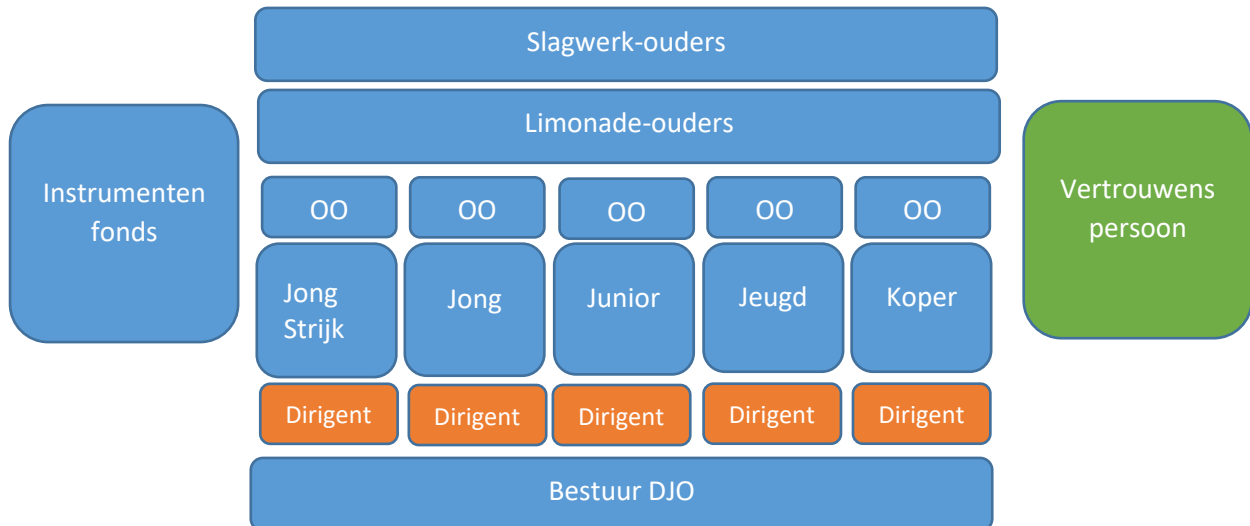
Slagwerk-ouders

Limonade-ouders

Instrumenten fonds

OO | OO | OO | OO | OO

Jong Strijk | Jong | Junior | Jeugd | Koper

Dirigent | Dirigent | Dirigent | Dirigent | Dirigent

Vertrouwens persoon

Bestuur DJO